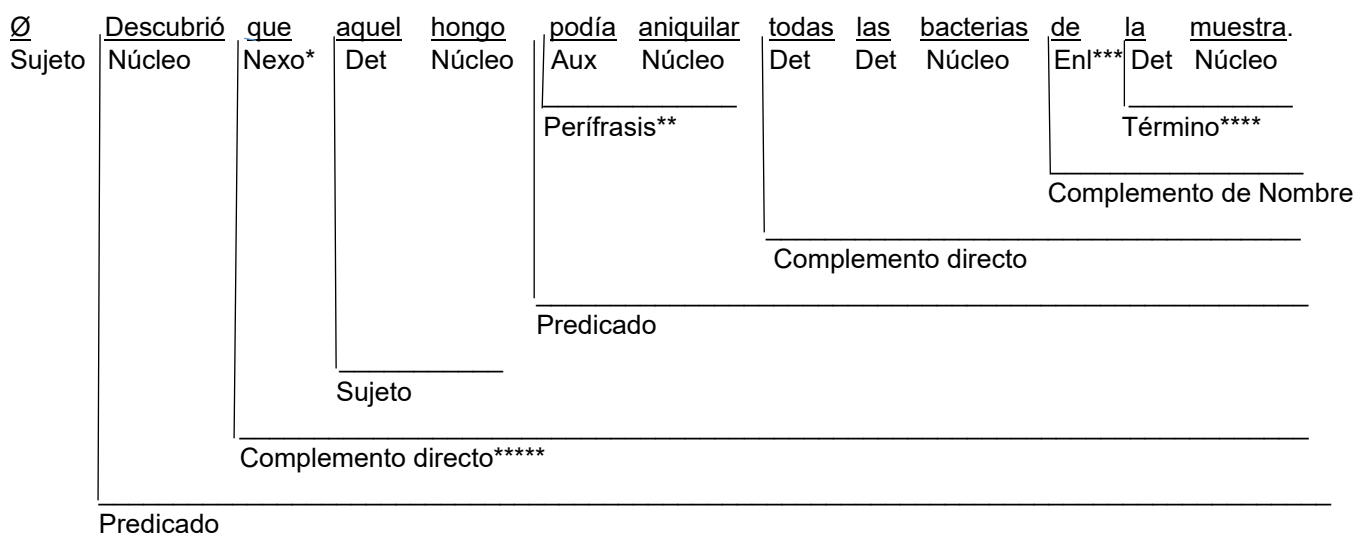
Ø Descubrió que aquel hongo podía aniquilar todas las bacterias de la muestra.

Sujeto Núcleo Nexo* Det Núcleo Aux Núcleo Det Det Núcleo Enl*** Det Núcleo

Perífrasis**

Término****

Complemento de Nombre

Complemento directo

Predicado

Sujeto

Complemento directo*****

Predicado